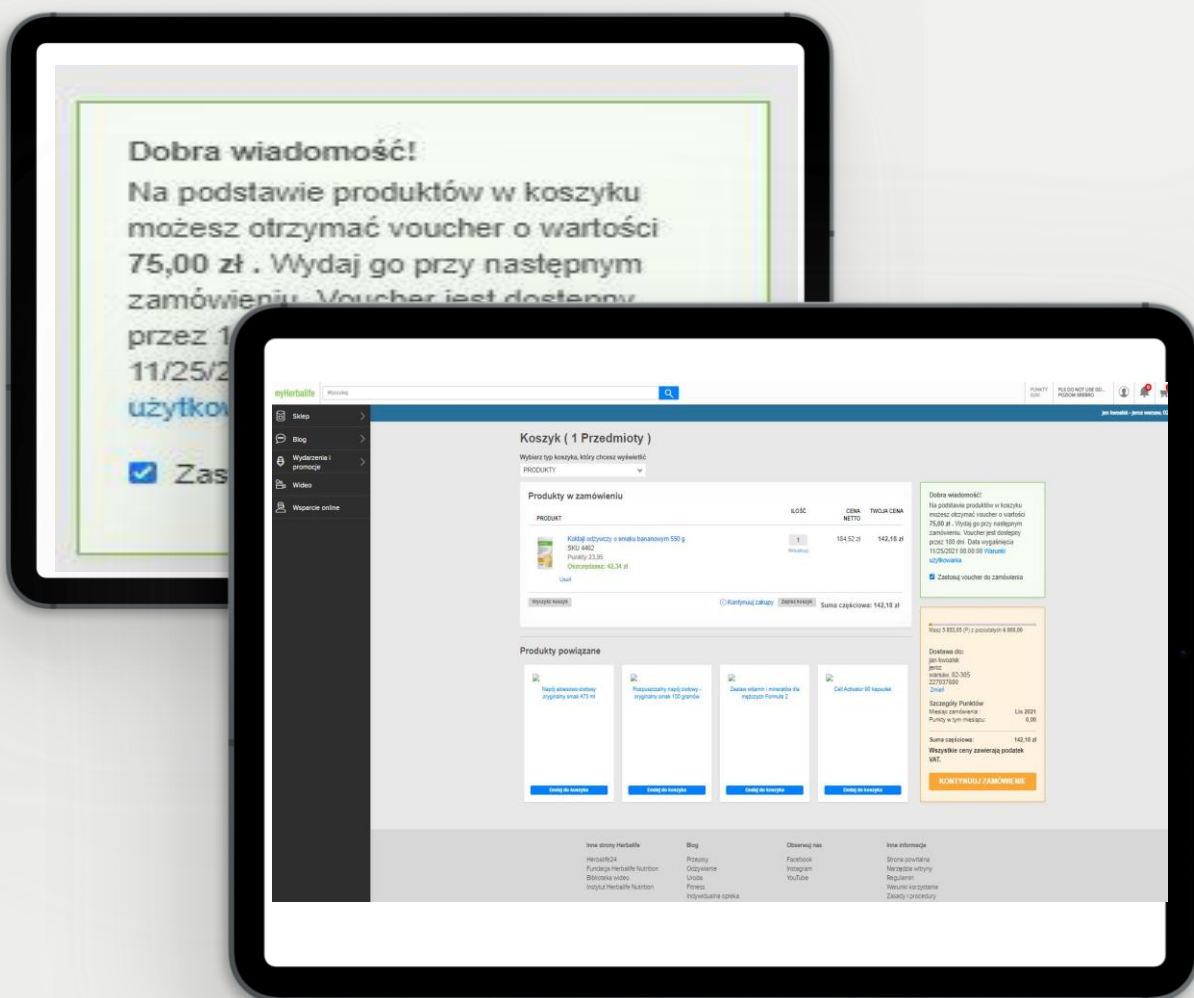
Dobra wiadomość!
Na podstawie produktów w koszyku możesz otrzymać voucher o wartości 75,00 zł . Wydaj go przy następnym zamówieniu. Voucher jest dostępny przez 1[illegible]
11/25/2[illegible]
użytkow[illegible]

Zas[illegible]

myHerbalife Wyszukaj

Sklep
Blog
Wydarzenia i promocje
Wideo
Wsparcie online

Koszyk ( 1 Przedmioty )
Wybierz typ koszyka, który chcesz wyświetlić
PRODUKTY

Produkty w zamówieniu
PRODUKT
ILOŚĆ
CENA NETTO
TWOJA CENA
Koktajl odżywczy o smaku bananowym 550 g
SKU 4462
Punkty 23,95
Oszczędzasz: 42,34 zł
Usuń
1
184,52 zł
142,18 zł
Wyczyść koszyk
Kontynuuj zakupy
Zapisz koszyk
Suma częściowa: 142,18 zł

Dobra wiadomość!
Na podstawie produktów w koszyku możesz otrzymać voucher o wartości 75,00 zł . Wydaj go przy następnym zamówieniu. Voucher jest dostępny przez 180 dni. Data wygaśnięcia 11/25/2021 00:00:00 Warunki użytkowania
Zastosuj voucher do zamówienia

Dostawa do:
jan kowalski
warsaw, 82-305
227037600
Zmień
Szczegóły Punktów
Miesiąc zamówienia: Lis 2021
Punkty w tym miesiącu: 0,00
Suma częściowa: 142,18 zł
Wszystkie ceny zawierają podatek VAT.
KONTYNUUJ ZAMÓWIENIE

Produkty powiązane
Napój aloesowy o smaku oryginalnym 473 ml
Dodaj do koszyka
Rozpuszczalny napój ziołowy - oryginalny smak 100 gramów
Dodaj do koszyka
Zestaw witamin i minerałów dla mężczyzn Formula 2
Dodaj do koszyka
Cell Activator 90 kapsułek
Dodaj do koszyka

Inne strony Herbalife
Herbalife24
Fundacja Herbalife Nutrition
Biblioteka wideo
Instytut Herbalife Nutrition
Blog
Przepisy
Odżywianie
Uroda
Fitness
Indywidualna opieka
Obserwuj nas
Facebook
Instagram
YouTube
Inne informacje
Strona powitalna
Narzędzie witryny
Regulamin
Warunki korzystania
Zasady i procedury